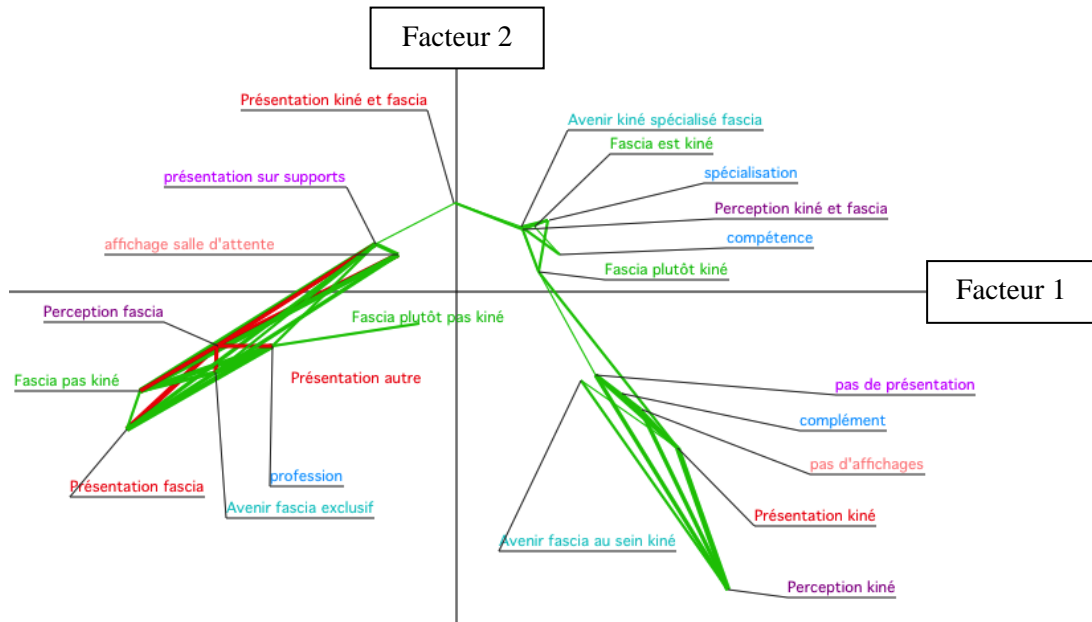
Facteur 2

Facteur 1

Présentation kiné et fascia

présentation sur supports

affichage salle d'attente

Perception fascia

Fascia plutôt pas kiné

Fascia pas kiné

Présentation autre

profession

Présentation fascia

Avenir fascia exclusif

Avenir kiné spécialisé fascia

Fascia est kiné

spécialisation

Perception kiné et fascia

compétence

Fascia plutôt kiné

pas de présentation

complément

pas d'affichages

Présentation kiné

Avenir fascia au sein kiné

Perception kiné